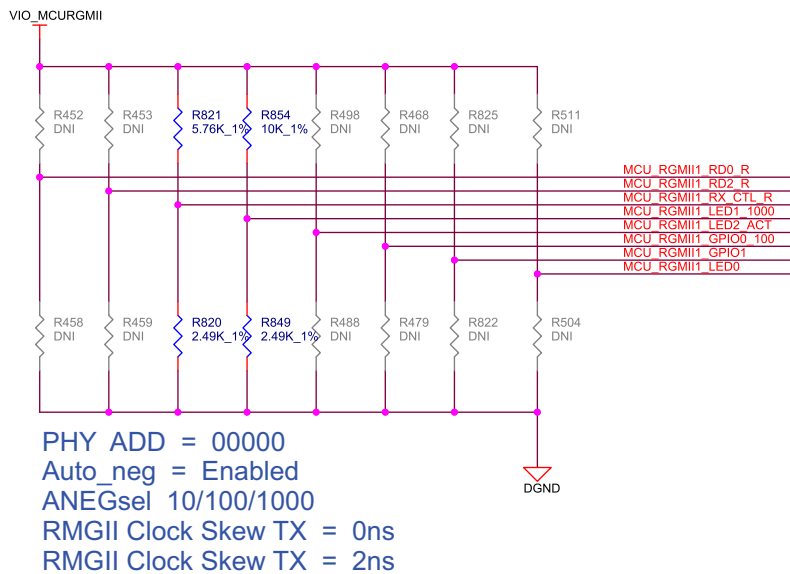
VIO_MCURGMII

R452
DNI

R453
DNI

R821
5.76K_1%

R854
10K_1%

R498
DNI

R468
DNI

R825
DNI

R511
DNI

MCU_RGMII1_RD0_R
MCU_RGMII1_RD2_R
MCU_RGMII1_RX_CTL_R
MCU_RGMII1_LED1_1000
MCU_RGMII1_LED2_ACT
MCU_RGMII1_GPIO0_100
MCU_RGMII1_GPIO1
MCU_RGMII1_LED0

R458
DNI

R459
DNI

R820
2.49K_1%

R849
2.49K_1%

R488
DNI

R479
DNI

R822
DNI

R504
DNI

DGND

PHY ADD = 00000
Auto_neg = Enabled
ANEGsel 10/100/1000
RMGII Clock Skew TX = 0ns
RMGII Clock Skew TX = 2ns